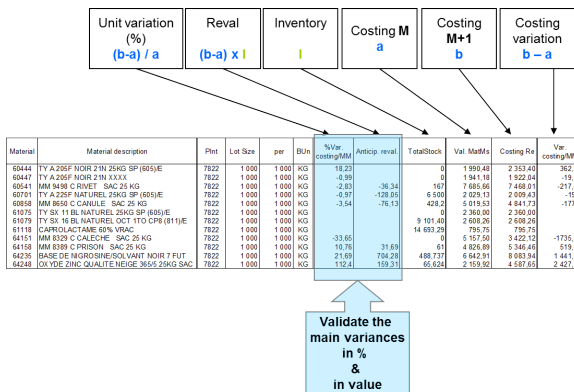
Unit variation (%)
(b-a) / a

Reval
(b-a) x I

Inventory
I

Costing M
a

Costing M+1
b

Costing variation
b – a

| Material | Material description | Plnt | Lot Size | per | BUn | %Var. costing/MM | Anticip. reval. | TotalStock | Val. MatMs | Costing Re | Var. costing/MM |
|---|---|---|---|---|---|---|---|---|---|---|---|
| 60444 | TY A 205F NOIR 21N 25KG SP (605)/E | 7822 | 1 000 | 1 000 | KG | 18,23 | | 0 | 1 990,48 | 2 353,40 | 362, |
| 60447 | TY A 205F NOIR 21N XXXX | 7822 | 1 000 | 1 000 | KG | -0,99 | | 0 | 1 941,18 | 1 922,04 | -19, |
| 60541 | MM 9498 C RIVET SAC 25 KG | 7822 | 1 000 | 1 000 | KG | -2,83 | -36,34 | 167 | 7 685,66 | 7 468,01 | -217, |
| 60701 | TY A 225F NATUREL 25KG SP (605)/E | 7822 | 1 000 | 1 000 | KG | -0,97 | -128,05 | 6 500 | 2 029,13 | 2 009,43 | -19 |
| 60858 | MM 8650 C CANULE SAC 25 KG | 7822 | 1 000 | 1 000 | KG | -3,54 | -76,13 | 428,2 | 5 019,53 | 4 841,73 | -177 |
| 61075 | TY SX 11 BL NATUREL 25KG SP (605)/E | 7822 | 1 000 | 1 000 | KG | | | 0 | 2 360,00 | 2 360,00 | |
| 61079 | TY SX 16 BL NATUREL OCT 1TO CP8 (811)/E | 7822 | 1 000 | 1 000 | KG | | | 9 101,40 | 2 608,26 | 2 608,26 | |
| 61118 | CAPROLACTAME 60% VRAC | 7822 | 1 000 | 1 000 | KG | | | 14 693,29 | 795,75 | 795,75 | |
| 64151 | MM 8329 C CALECHE SAC 25 KG | 7822 | 1 000 | 1 000 | KG | -33,65 | | 0 | 5 157,50 | 3 422,12 | -1735, |
| 64158 | MM 8389 C PRISON SAC 25 KG | 7822 | 1 000 | 1 000 | KG | 10,76 | 31,69 | 61 | 4 826,89 | 5 346,46 | 519, |
| 64235 | BASE DE NIGROSINE/SOLVANT NOIR 7 FUT | 7822 | 1 000 | 1 000 | KG | 21,69 | 704,28 | 488,737 | 6 642,91 | 8 083,94 | 1 441, |
| 64248 | OXYDE ZINC QUALITE NEIGE 365/5 25KG SAC | 7822 | 1 000 | 1 000 | KG | 112,4 | 159,31 | 65,624 | 2 159,92 | 4 587,65 | 2 427, |

Validate the main variances in % & in value